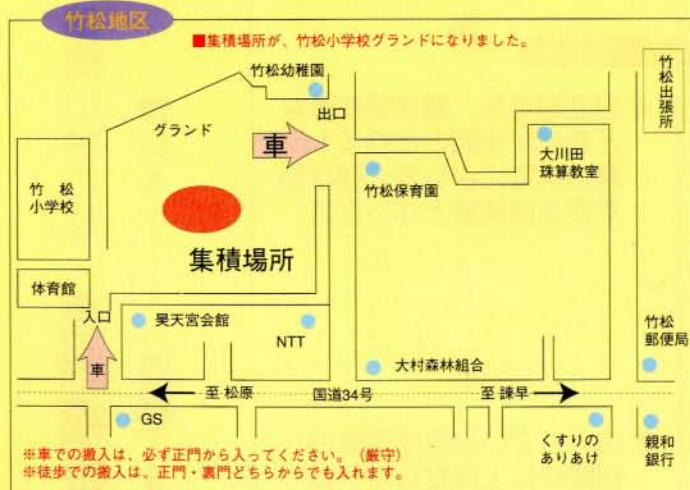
竹松地区

■集積場所が、竹松小学校グランドになりました。

竹松幼稚園

出口

グランド

車

竹松出張所

大川田珠算教室

竹松保育園

竹松小学校

集積場所

体育館

入口

昊天宮会館

NTT

竹松郵便局

大村森林組合

車

至 松原

国道34号

至 諫早

GS

くすりのありあけ

親和銀行

※車での搬入は、必ず正門から入ってください。（厳守）
※徒歩での搬入は、正門・裏門どちらからでも入れます。